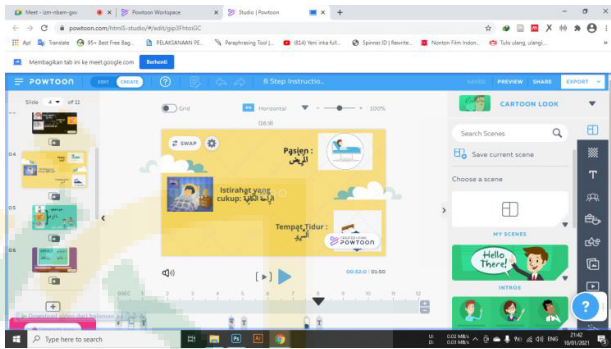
Meet - izm-nbam-gav
Powtoon Workspace
Studio | Powtoon
powtoon.com/html5-studio/#/edit/gqz3Fhto1GC
Apl
Translate
95+ Best Free Bag...
PELAKSANAAN PE...
Paraphrasing Tool |...
(814) Yeni inka full...
Spinner.ID | Rewrite...
Nonton Film Indon...
Tulis ulang, ulangi...
Membagikan tab ini ke meet.google.com
Berhenti
POWTOON
EDIT
CREATE
8 Step Instructio...
SAVED
PREVIEW
SHARE
EXPORT
CARTOON LOOK
Slide 4 of 11
Grid
Horizontal
100%
(16:9)
SWAP
Pasien :
المريض
Istirahat yang cukup:
الراحة الكافية
Tempat Tidur :
سرير
CREATED USING POWTOON
00:52.0 / 01:50
Search Scenes
Save current scene
Choose a scene
MY SCENES
Hello There!
INTROS
Type here to search
ENG
21:42
10/01/2021